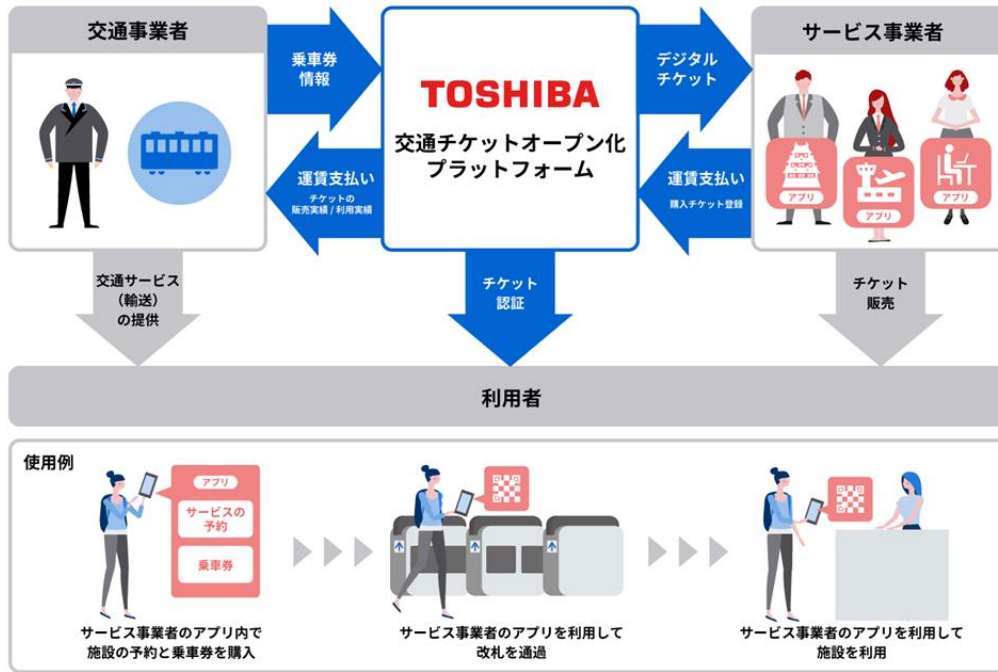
交通事業者

乗車券情報

TOSHIBA

交通チケットオープン化プラットフォーム

デジタルチケット

サービス事業者

運賃支払い
チケットの販売実績 / 利用実績

運賃支払い
購入チケット登録

アプリ

アプリ

アプリ

交通サービス（輸送）の提供

チケット認証

チケット販売

利用者

使用例

アプリ

サービスの予約

乗車券

サービス事業者のアプリ内で施設の予約と乗車券を購入

サービス事業者のアプリを利用して改札を通過

サービス事業者のアプリを利用して施設を利用